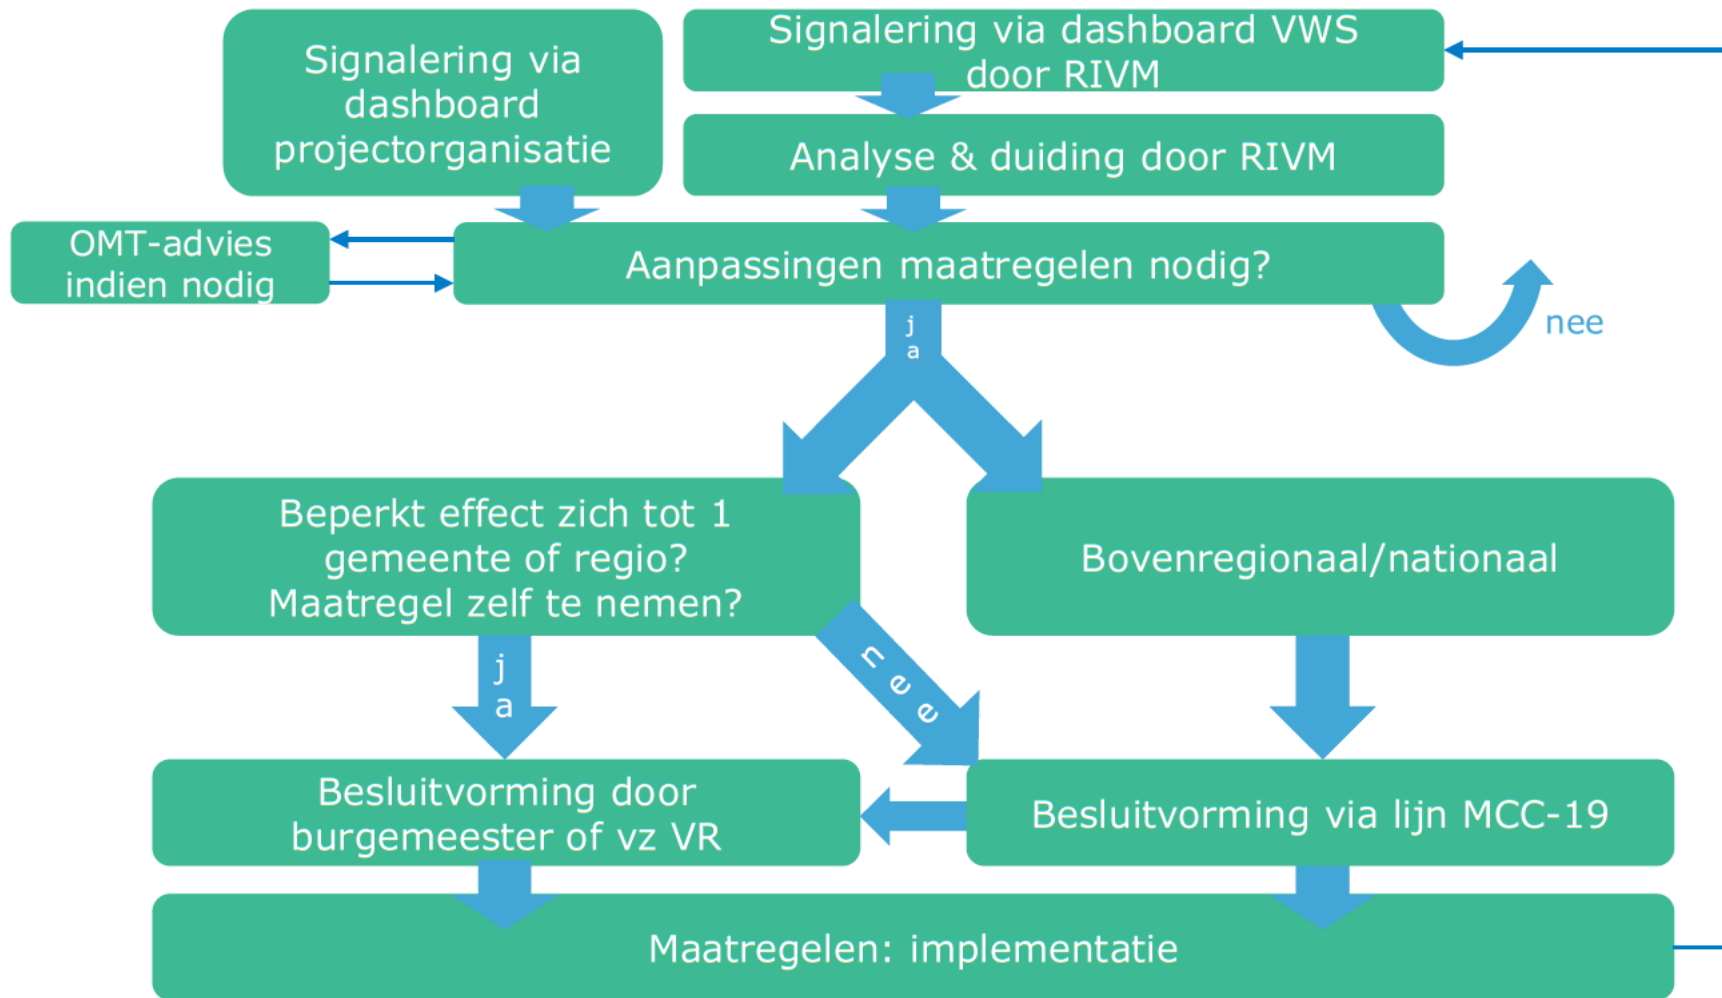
Signalering via dashboard projectorganisatie

Signalering via dashboard VWS door RIVM

Analyse & duiding door RIVM

OMT-advies indien nodig

Aanpassingen maatregelen nodig?

nee

ja

Beperkt effect zich tot 1 gemeente of regio? Maatregel zelf te nemen?

Bovenregionaal/nationaal

ja

nee

Besluitvorming door burgemeester of vz VR

Besluitvorming via lijn MCC-19

Maatregelen: implementatie